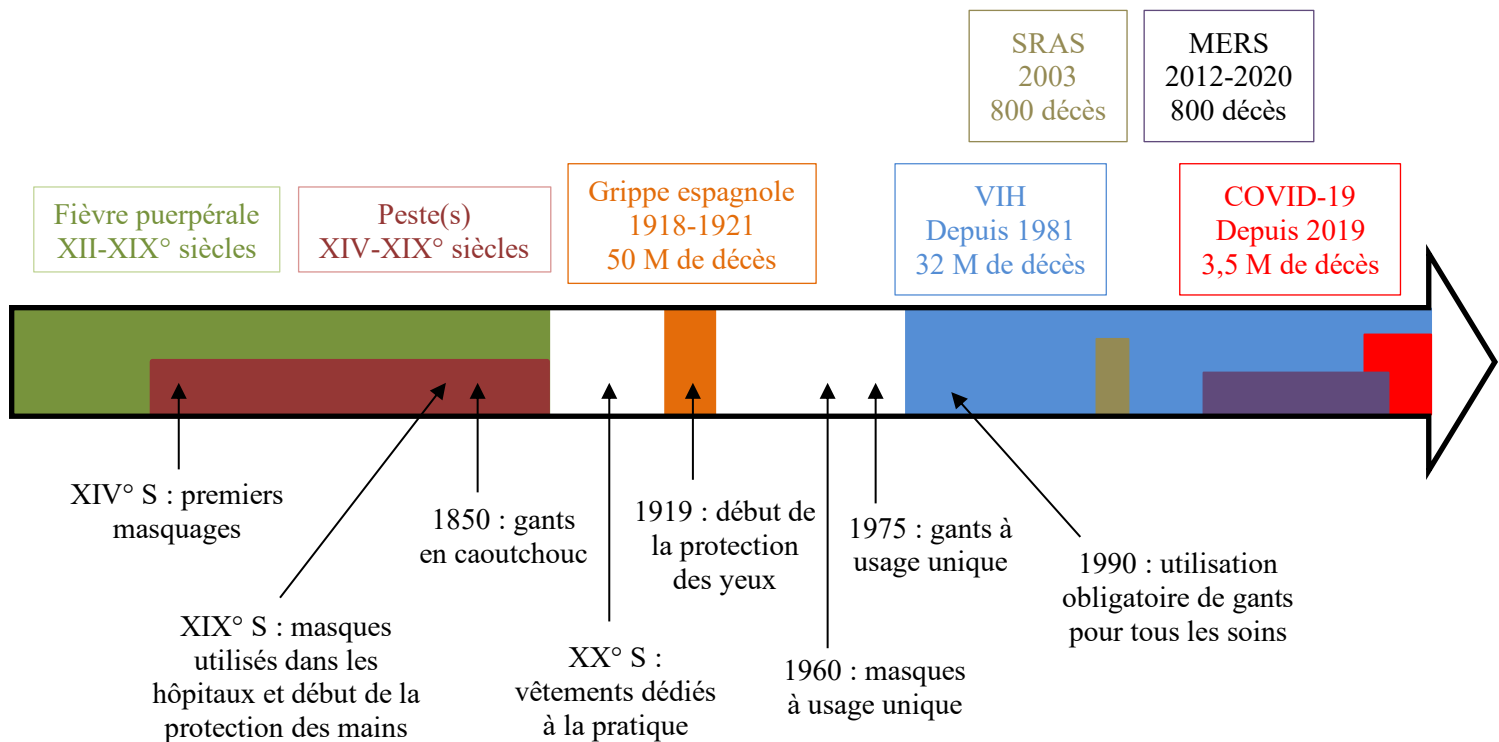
SRAS
2003
800 décès

MERS
2012-2020
800 décès

Fièvre puerpérale
XII-XIX° siècles

Peste(s)
XIV-XIX° siècles

Grippe espagnole
1918-1921
50 M de décès

VIH
Depuis 1981
32 M de décès

COVID-19
Depuis 2019
3,5 M de décès

XIV° S : premiers masquages

XIX° S : masques utilisés dans les hôpitaux et début de la protection des mains

1850 : gants en caoutchouc

XX° S : vêtements dédiés à la pratique

1919 : début de la protection des yeux

1960 : masques à usage unique

1975 : gants à usage unique

1990 : utilisation obligatoire de gants pour tous les soins